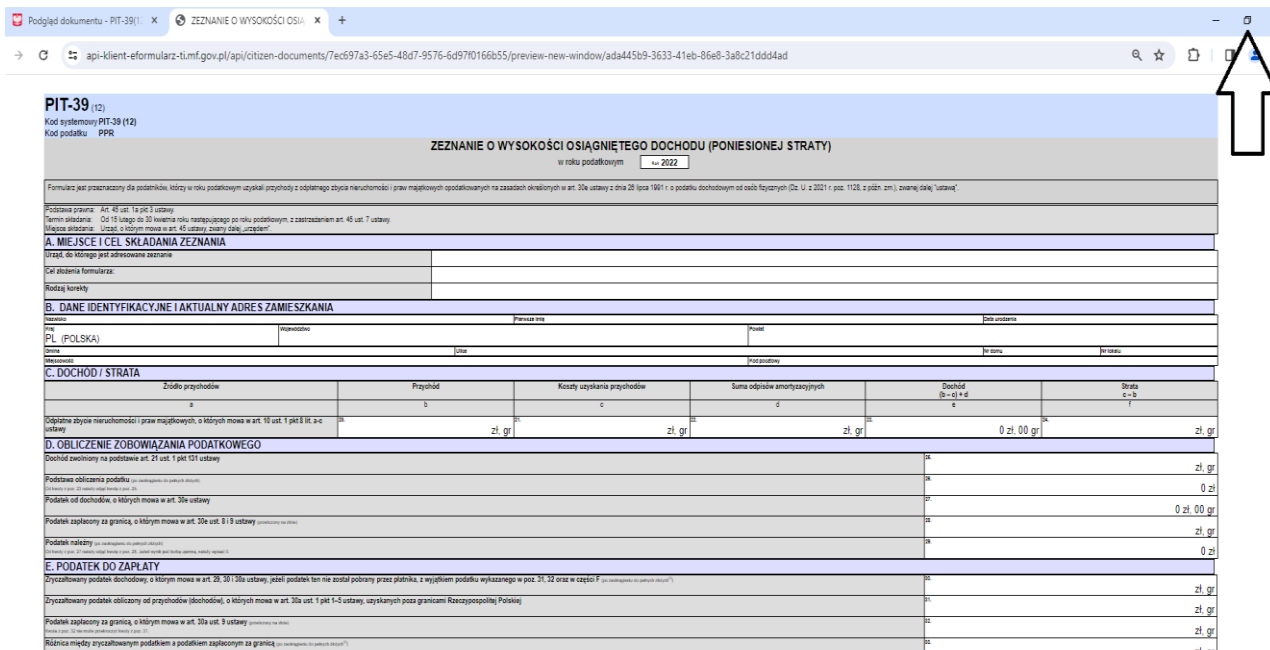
Podgląd dokumentu - PIT-39(1 ×
ZEZNANIE O WYSOKOŚCI OSIĄ ×
+

api-klient-eformularz-ti.mf.gov.pl/api/citizen-documents/7ec697a3-65e5-48d7-9576-6d97f0166b55/preview-new-window/ada445b9-3633-41eb-86e8-3a8c21ddd4ad

PIT-39 (12)
Kod systemowy PIT-39 (12)
Kod podatku PPR

ZEZNANIE O WYSOKOŚCI OSIĄGNIĘTEGO DOCHODU (PONIESIONEJ STRATY)
w roku podatkowym Rok 2022

Formularz jest przeznaczony dla podatników, którzy w roku podatkowym uzyskali przychody z odpłatnego zbycia nieruchomości i praw majątkowych opodatkowanych na zasadach określonych w art. 30e ustawy z dnia 26 lipca 1991 r. o podatku dochodowym od osób fizycznych (Dz. U. z 2021 r. poz. 1128, z późn. zm.), zwanej dalej "ustawą".

Podstawa prawna: Art. 45 ust. 1a pkt 3 ustawy.
Termin składania: Od 15 lutego do 30 kwietnia roku następującego po roku podatkowym, z zastrzeżeniem art. 45 ust. 7 ustawy.
Miejsce składania: Urząd, o którym mowa w art. 45 ustawy, zwany dalej „urzędem".

A. MIEJSCE I CEL SKŁADANIA ZEZNANIA
Urząd, do którego jest adresowane zeznanie
Cel złożenia formularza:
Rodzaj korekty

B. DANE IDENTYFIKACYJNE I AKTUALNY ADRES ZAMIESZKANIA
Nazwisko | Pierwsze imię | Data urodzenia
Kraj PL (POLSKA) | Województwo | Powiat
Gmina | Ulica | Nr domu | Nr lokalu
Miejscowość | Kod pocztowy

C. DOCHÓD / STRATA

| Źródło przychodów | Przychód | Koszty uzyskania przychodów | Suma odpisów amortyzacyjnych | Dochód (b – c) + d | Strata c – b |
|---|---|---|---|---|---|
| a | b | c | d | e | f |
| Odpłatne zbycie nieruchomości i praw majątkowych, o których mowa w art. 10 ust. 1 pkt 8 lit. a-c ustawy | 20. zł, gr | 21. zł, gr | 22. zł, gr | 23. 0 zł, 00 gr | 24. zł, gr |

D. OBLICZENIE ZOBOWIĄZANIA PODATKOWEGO
Dochód zwolniony na podstawie art. 21 ust. 1 pkt 131 ustawy | 25. zł, gr
Podstawa obliczenia podatku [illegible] | 26. 0 zł
Podatek od dochodów, o których mowa w art. 30e ustawy | 27. 0 zł, 00 gr
Podatek zapłacony za granicą, o którym mowa w art. 30e ust. 8 i 9 ustawy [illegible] | 28. zł, gr
Podatek należny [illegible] | 29. 0 zł

E. PODATEK DO ZAPŁATY
Zryczałtowany podatek dochodowy, o którym mowa w art. 29, 30 i 30a ustawy, jeżeli podatek ten nie został pobrany przez płatnika, z wyjątkiem podatku wykazanego w poz. 31, 32 oraz w części F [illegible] | 30. zł, gr
Zryczałtowany podatek obliczony od przychodów (dochodów), o których mowa w art. 30a ust. 1 pkt 1–5 ustawy, uzyskanych poza granicami Rzeczypospolitej Polskiej | 31. zł, gr
Podatek zapłacony za granicą, o którym mowa w art. 30a ust. 9 ustawy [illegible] | 32. zł, gr
Różnica między zryczałtowanym podatkiem a podatkiem zapłaconym za granicą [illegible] | 33. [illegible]